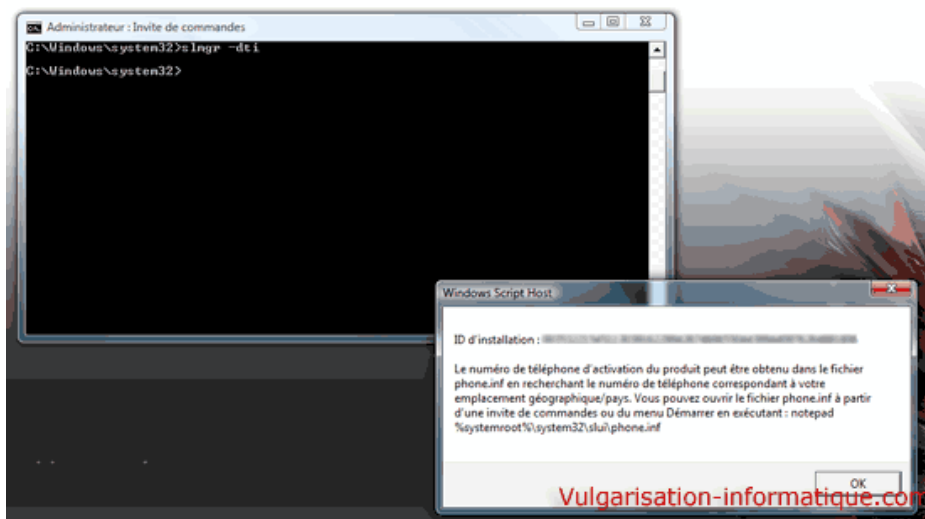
Administrateur : Invite de commandes

C:\Windows\system32>slmgr -dti

C:\Windows\system32>

Windows Script Host

ID d'installation : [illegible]

Le numéro de téléphone d'activation du produit peut être obtenu dans le fichier phone.inf en recherchant le numéro de téléphone correspondant à votre emplacement géographique/pays. Vous pouvez ouvrir le fichier phone.inf à partir d'une invite de commandes ou du menu Démarrer en exécutant : notepad %systemroot%\system32\slui\phone.inf

OK

Vulgarisation-informatique.com